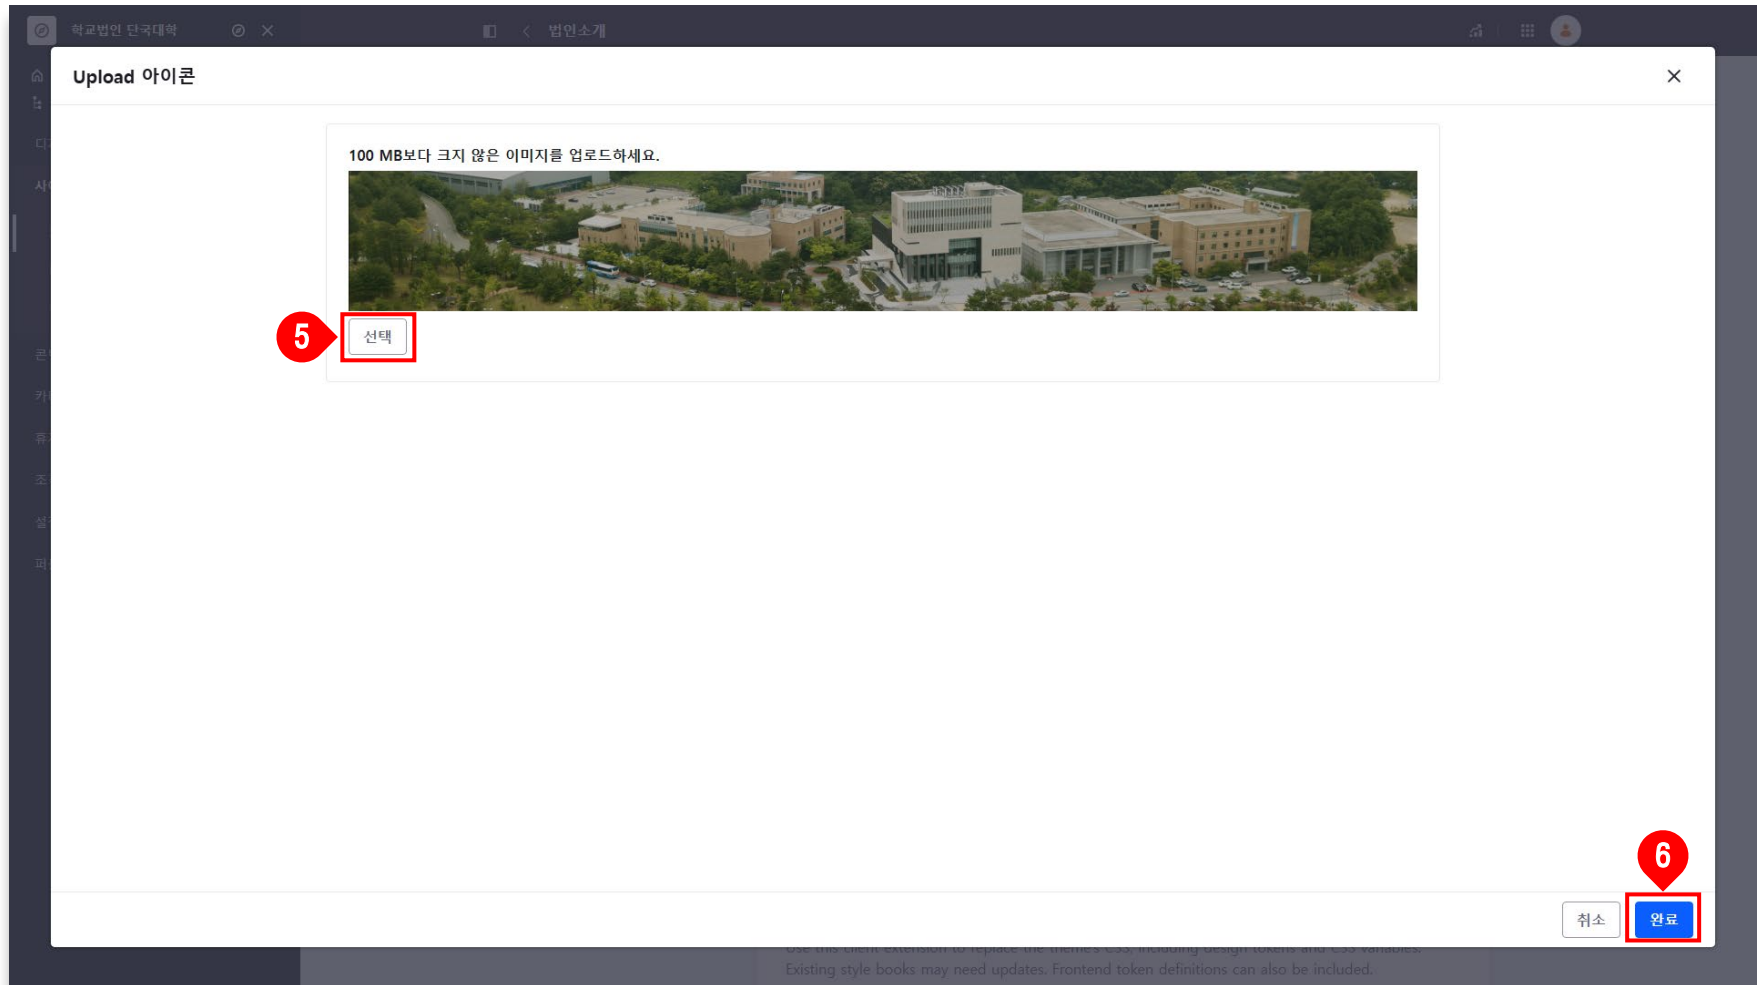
학교법인 단국대학

법인소개

Upload 아이콘

100 MB보다 크지 않은 이미지를 업로드하세요.

5

선택

6

취소

완료

Existing style books may need updates. Frontend token definitions can also be included.